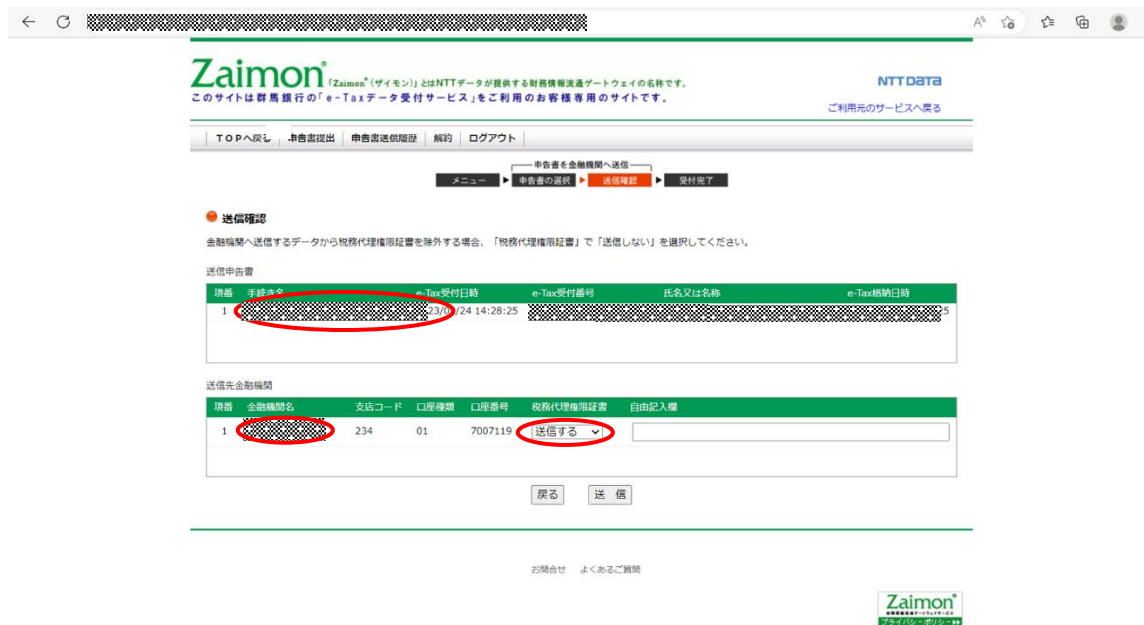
Zaimon® 「Zaimon®（ザイモン）」とはNTTデータが提供する財務情報流通ゲートウェイの名称です。
このサイトは群馬銀行の「e-Taxデータ受付サービス」をご利用のお客様専用のサイトです。

NTT DATA
ご利用元のサービスへ戻る

TOPへ戻る | 申告書提出 | 申告書送信履歴 | 解約 | ログアウト

申告書を金融機関へ送信
メニュー ▶ 申告書の選択 ▶ 送信確認 ▶ 受付完了

送信確認

金融機関へ送信するデータから税務代理権限証書を除外する場合、「税務代理権限証書」で「送信しない」を選択してください。

送信申告書

| 項番 | 手続き名 | e-Tax受付日時 | e-Tax受付番号 | 氏名又は名称 | e-Tax格納日時 |
|---|---|---|---|---|---|
| 1 | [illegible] | 23/0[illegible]/24 14:28:25 | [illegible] | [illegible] | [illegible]5 |

送信先金融機関

| 項番 | 金融機関名 | 支店コード | 口座種類 | 口座番号 | 税務代理権限証書 | 自由記入欄 |
|---|---|---|---|---|---|---|
| 1 | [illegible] | 234 | 01 | 7007119 | 送信する | |

戻る　送 信

お問合せ　よくあるご質問

Zaimon®
プライバシー・ポリシー